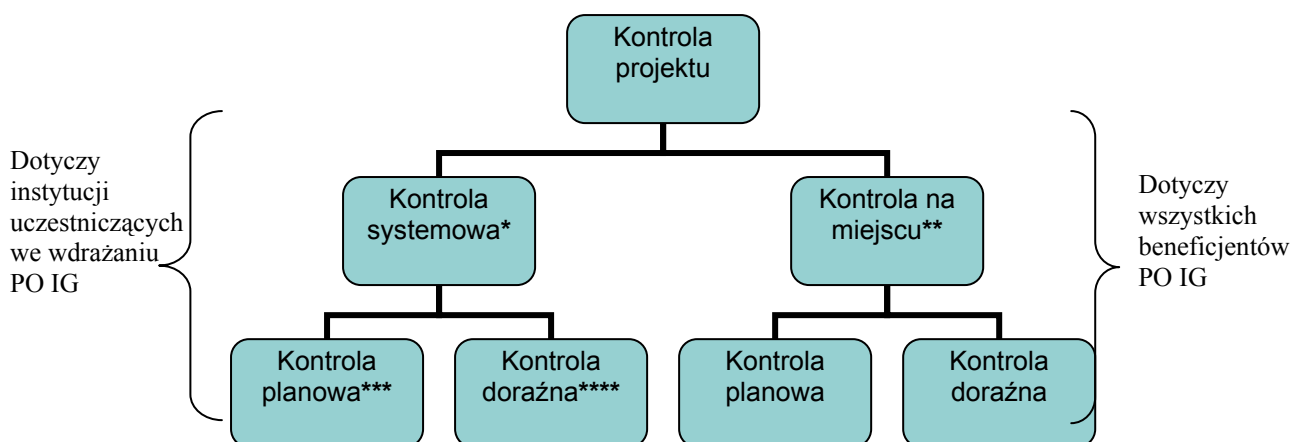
Kontrola projektu

Dotyczy instytucji uczestniczących we wdrażaniu PO IG

Kontrola systemowa*

Kontrola na miejscu**

Dotyczy wszystkich beneficjentów PO IG

Kontrola planowa***

Kontrola doraźna****

Kontrola planowa

Kontrola doraźna